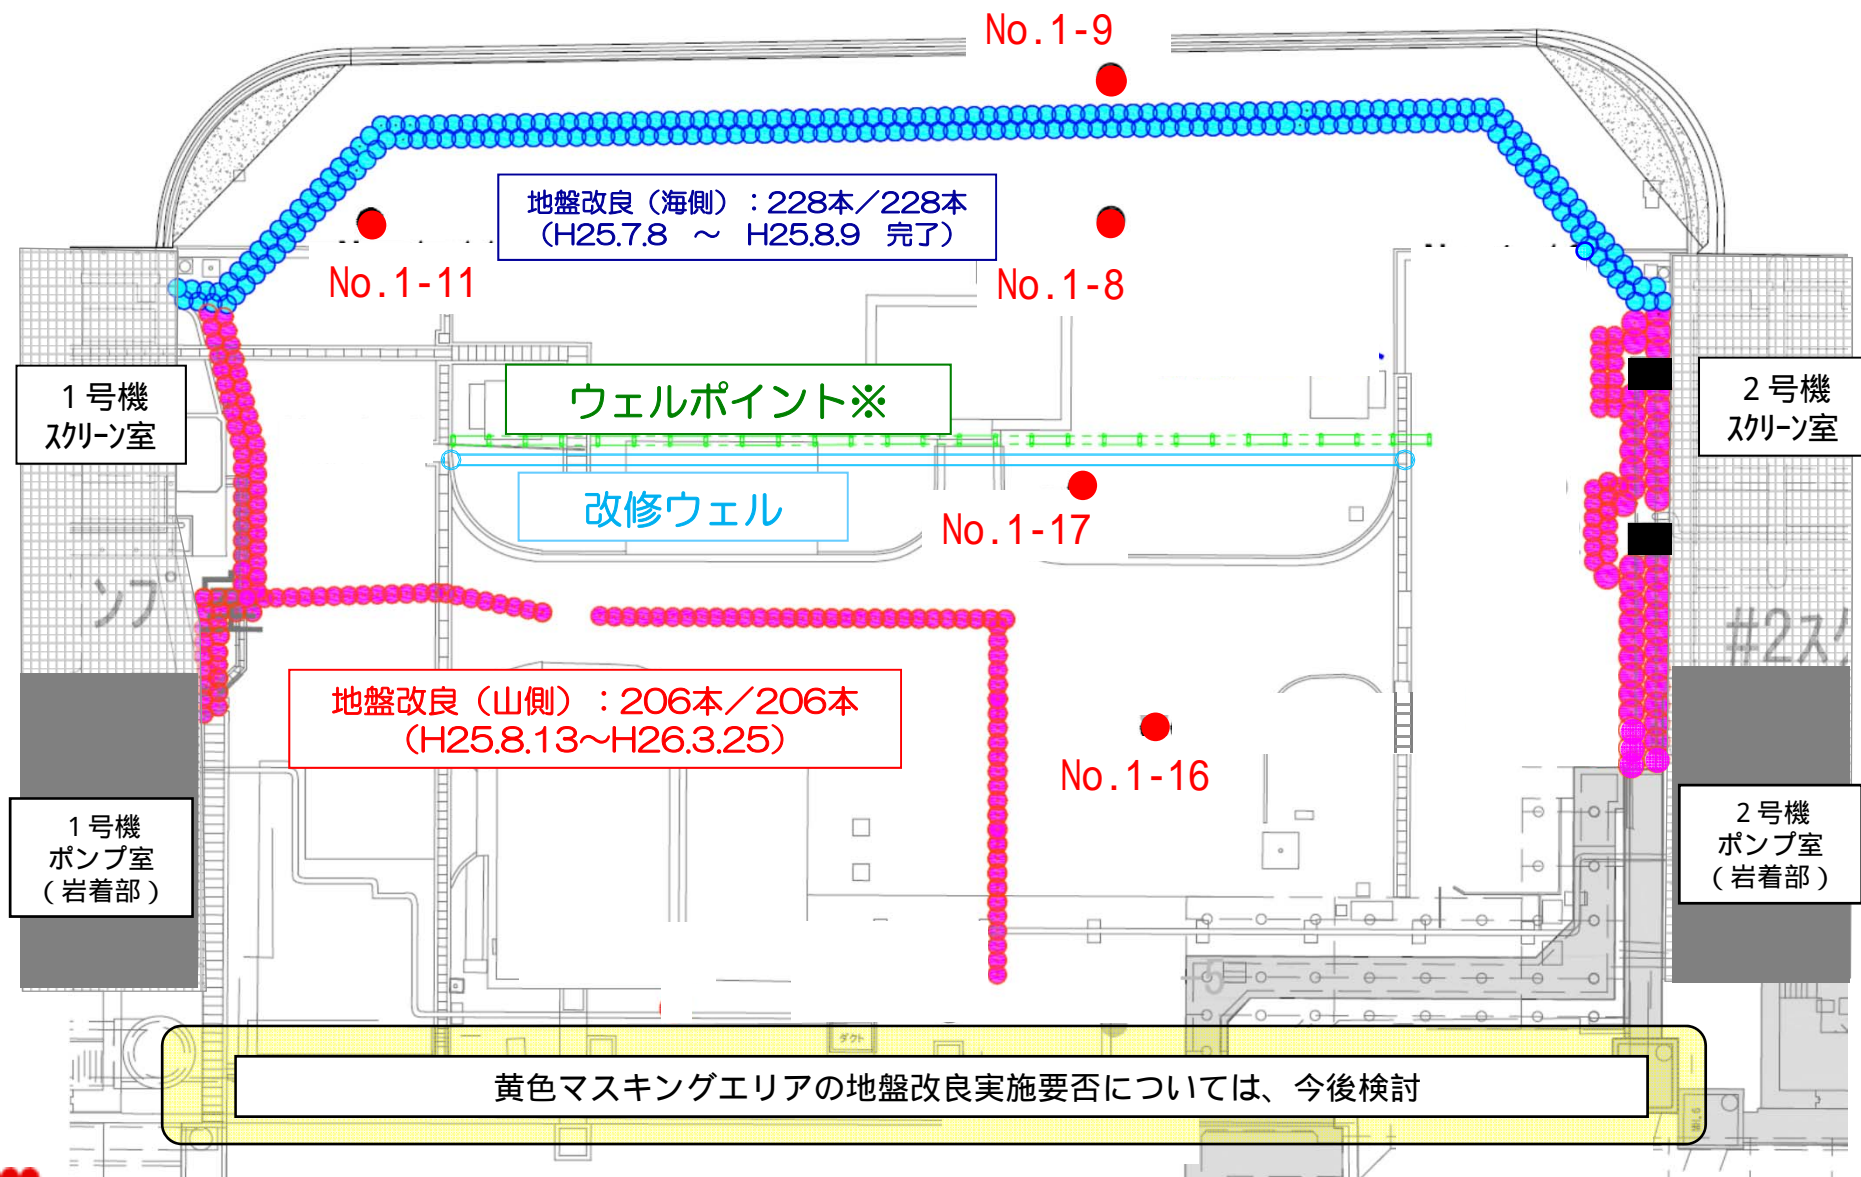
No.1-9

地盤改良（海側）：228本／228本
（H25.7.8 ～ H25.8.9 完了）

No.1-11

No.1-8

1号機
スクリーン室

ウェルポイント※

2号機
スクリーン室

改修ウェル

No.1-17

地盤改良（山側）：206本／206本
（H25.8.13～H26.3.25）

No.1-16

1号機
ポンプ室
（岩着部）

2号機
ポンプ室
（岩着部）

黄色マスキングエリアの地盤改良実施要否については、今後検討